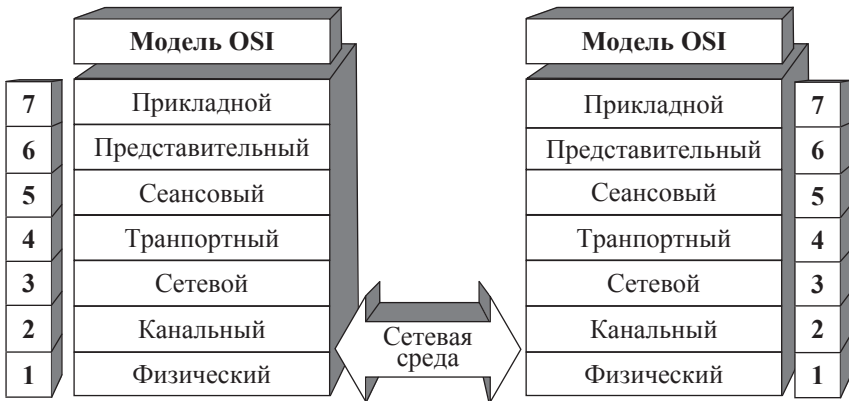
Модель OSI

| | |
|---|---|
| 7 | Прикладной |
| 6 | Представительный |
| 5 | Сеансовый |
| 4 | Транпортный |
| 3 | Сетевой |
| 2 | Канальный |
| 1 | Физический |

Сетевая среда

Модель OSI

| | |
|---|---|
| Прикладной | 7 |
| Представительный | 6 |
| Сеансовый | 5 |
| Транпортный | 4 |
| Сетевой | 3 |
| Канальный | 2 |
| Физический | 1 |